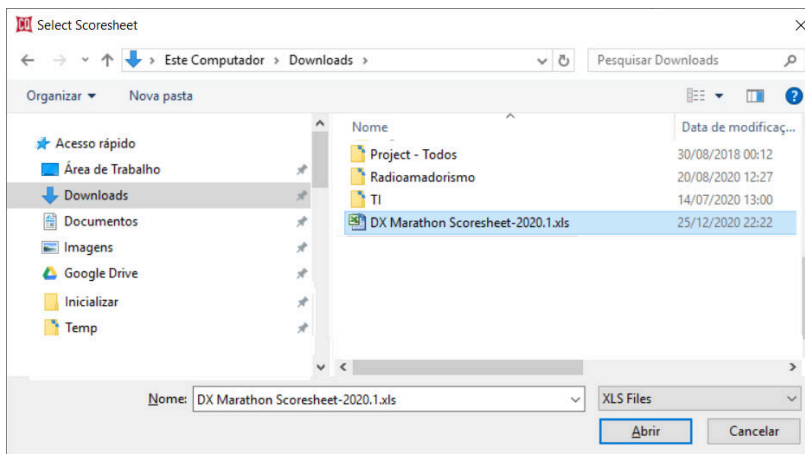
Select Scoresheet

Este Computador > Downloads >

Pesquisar Downloads

Organizar ▾ Nova pasta

Acesso rápido
Área de Trabalho
Downloads
Documentos
Imagens
Google Drive
Inicializar
Temp

| Nome | Data de modificaç |
|---|---|
| Project - Todos | 30/08/2018 00:12 |
| Radioamadorismo | 20/08/2020 12:27 |
| TI | 14/07/2020 13:00 |
| DX Marathon Scoresheet-2020.1.xls | 25/12/2020 22:22 |

Nome: DX Marathon Scoresheet-2020.1.xls

XLS Files

Abrir Cancelar